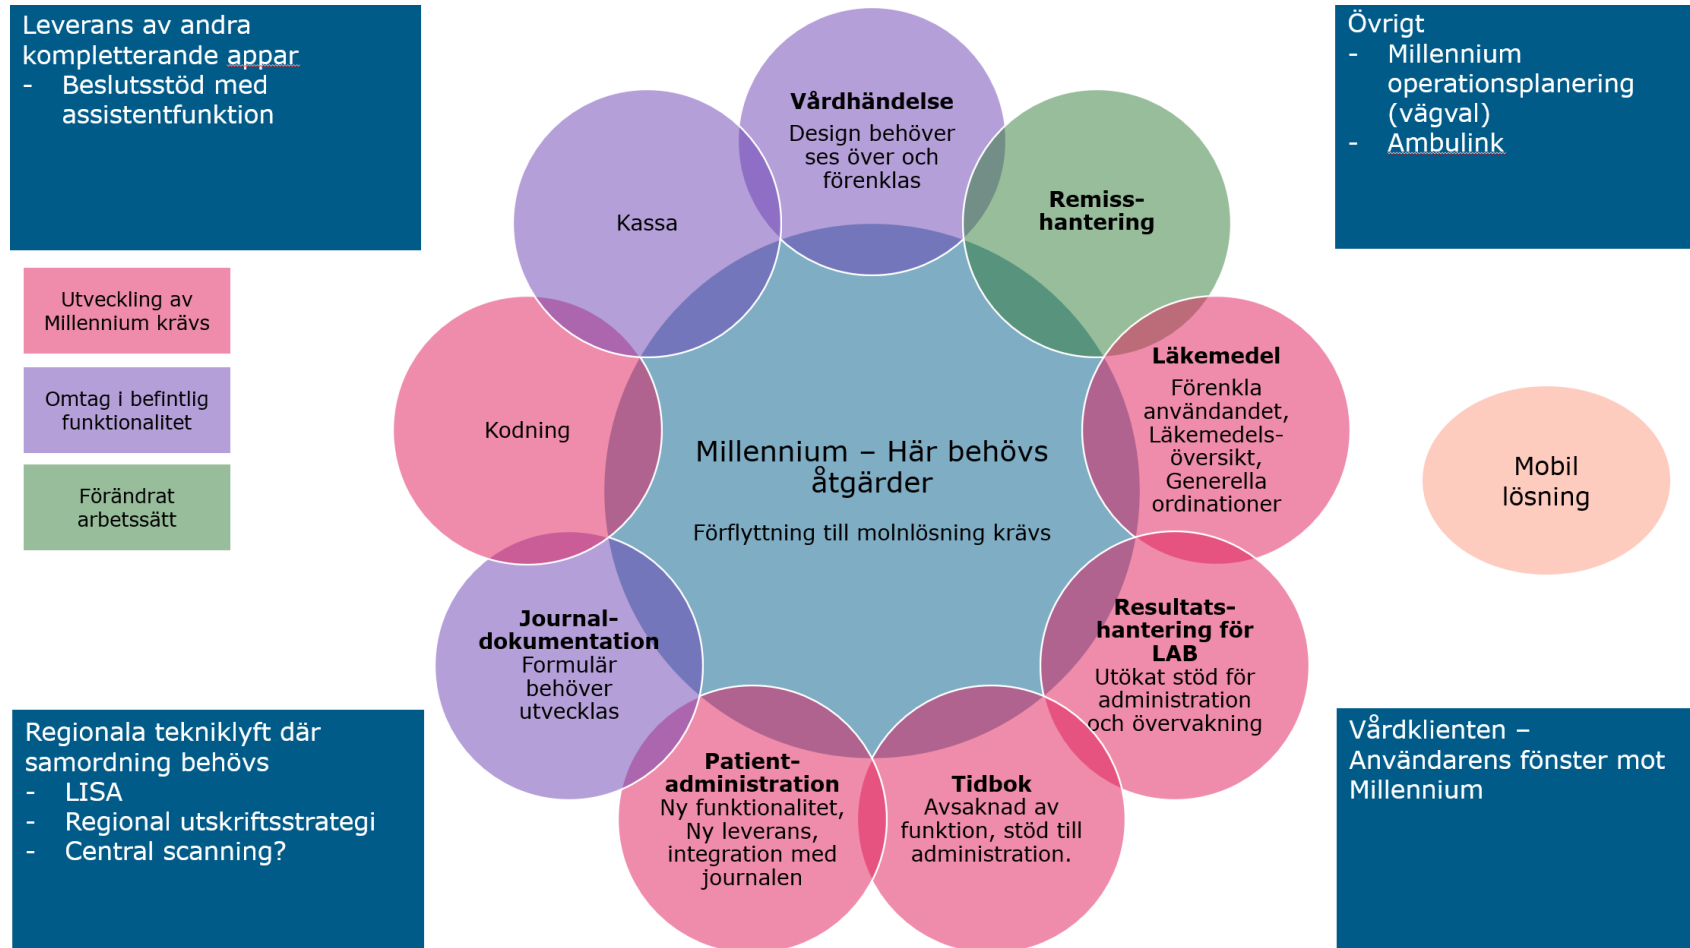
Leverans av andra kompletterande appar
- Beslutsstöd med assistentfunktion

Utveckling av Millennium krävs

Omtag i befintlig funktionalitet

Förändrat arbetssätt

Övrigt
- Millennium operationsplanering (vägval)
- Ambulink

Vårdhändelse
Design behöver ses över och förenklas

Kassa

Remiss-hantering

Läkemedel
Förenkla användandet, Läkemedels-översikt, Generella ordinationer

Kodning

Millennium – Här behövs åtgärder

Förflyttning till molnlösning krävs

Mobil lösning

Journal-dokumentation
Formulär behöver utvecklas

Resultats-hantering för LAB
Utökat stöd för administration och övervakning

Patient-administration
Ny funktionalitet, Ny leverans, integration med journalen

Tidbok
Avsaknad av funktion, stöd till administration.

Regionala tekniklyft där samordning behövs
- LISA
- Regional utskriftsstrategi
- Central scanning?

Vårdklienten – Användarens fönster mot Millennium